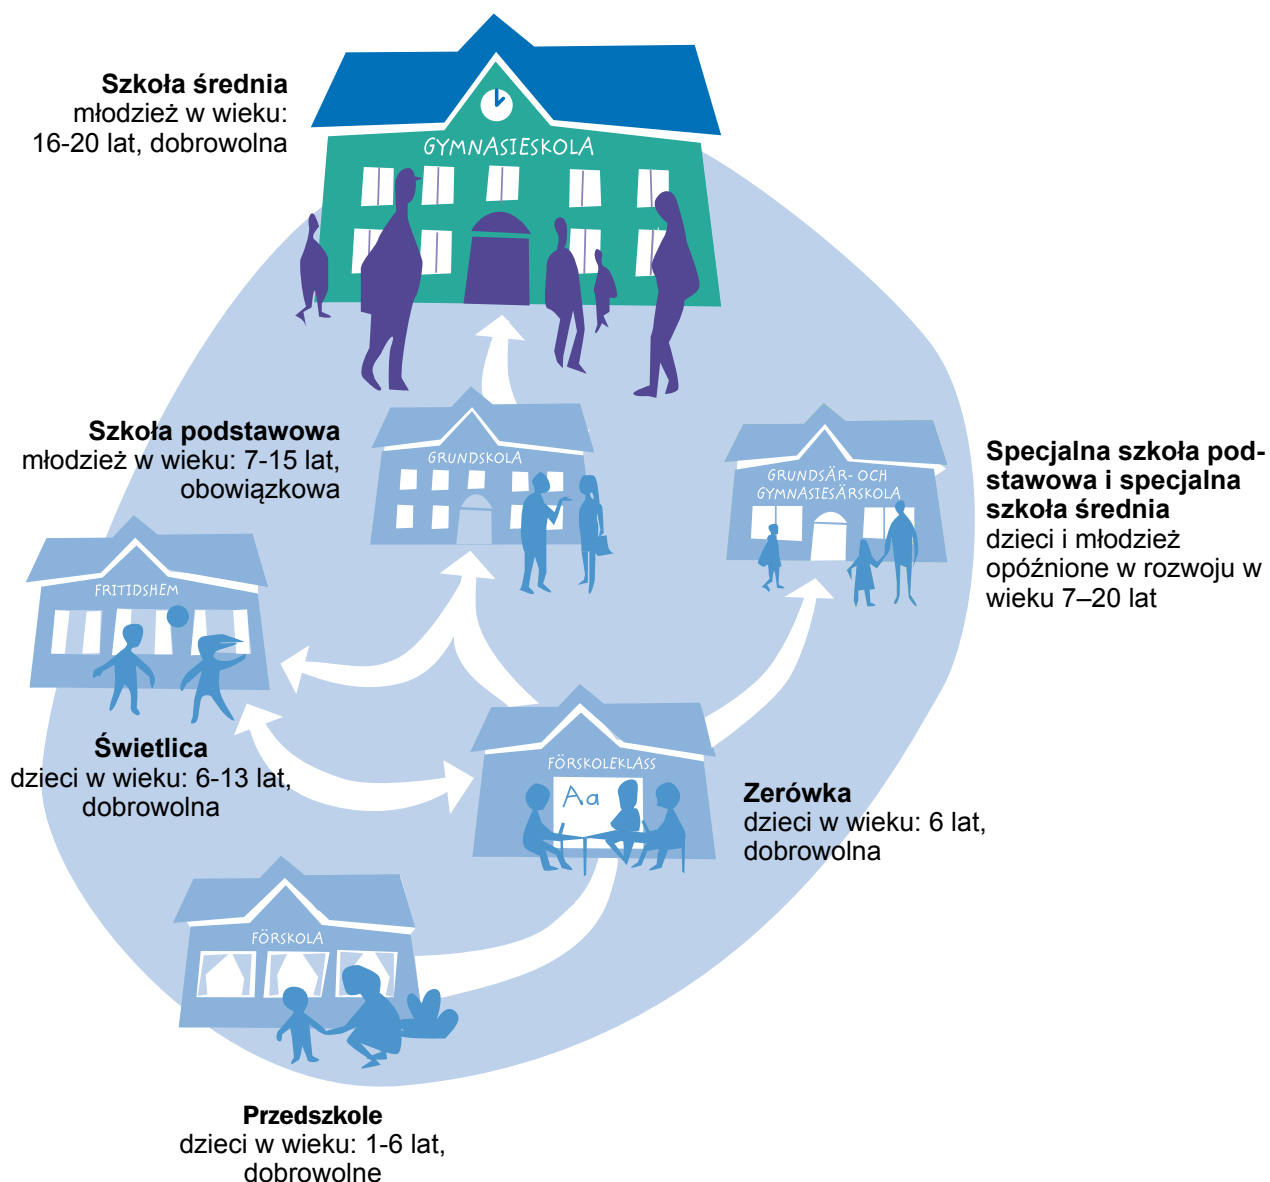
**Szkoła średnia**
młodzież w wieku: 16-20 lat, dobrowolna

GYMNASIESKOLA

**Szkoła podstawowa**
młodzież w wieku: 7-15 lat, obowiązkowa

GRUNDSKOLA

GRUNDSÄR- OCH GYMNASIESÄRSKOLA

**Specjalna szkoła podstawowa i specjalna szkoła średnia**
dzieci i młodzież opóźnione w rozwoju w wieku 7–20 lat

FRITIDSHEM

**Świetlica**
dzieci w wieku: 6-13 lat, dobrowolna

FÖRSKOLEKLASS

Aa

**Zerówka**
dzieci w wieku: 6 lat, dobrowolna

FÖRSKOLA

**Przedszkole**
dzieci w wieku: 1-6 lat, dobrowolne